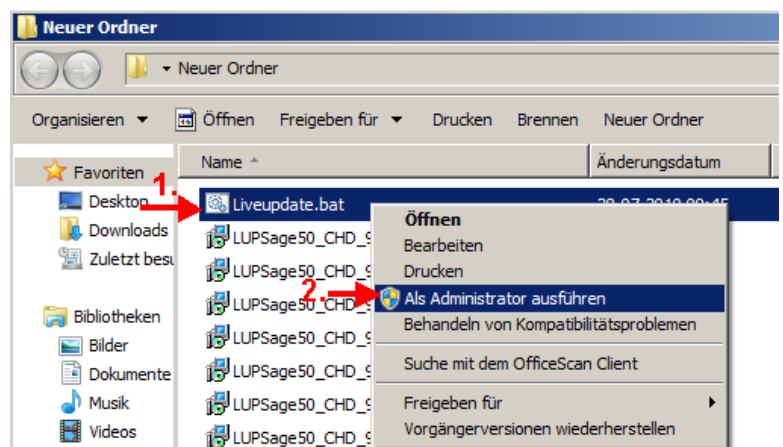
Neuer Ordner

Neuer Ordner

Organisieren ▼ Öffnen Freigeben für ▼ Drucken Brennen Neuer Ordner

Favoriten
Desktop
Downloads
Zuletzt bes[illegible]

Bibliotheken
Bilder
Dokumente
Musik
Videos

Name
Änderungsdatum

1.
Liveupdate.bat
28.07.2010 09:45
LUPSage50_CHD_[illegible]
LUPSage50_CHD_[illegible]
LUPSage50_CHD_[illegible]
LUPSage50_CHD_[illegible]
LUPSage50_CHD_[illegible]
LUPSage50_CHD_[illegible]
LUPSage50_CHD_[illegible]
LUPSage50_CHD_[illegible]

Öffnen
Bearbeiten
Drucken
2.
Als Administrator ausführen
Behandeln von Kompatibilitätsproblemen
Suche mit dem OfficeScan Client
Freigeben für
Vorgängerversionen wiederherstellen